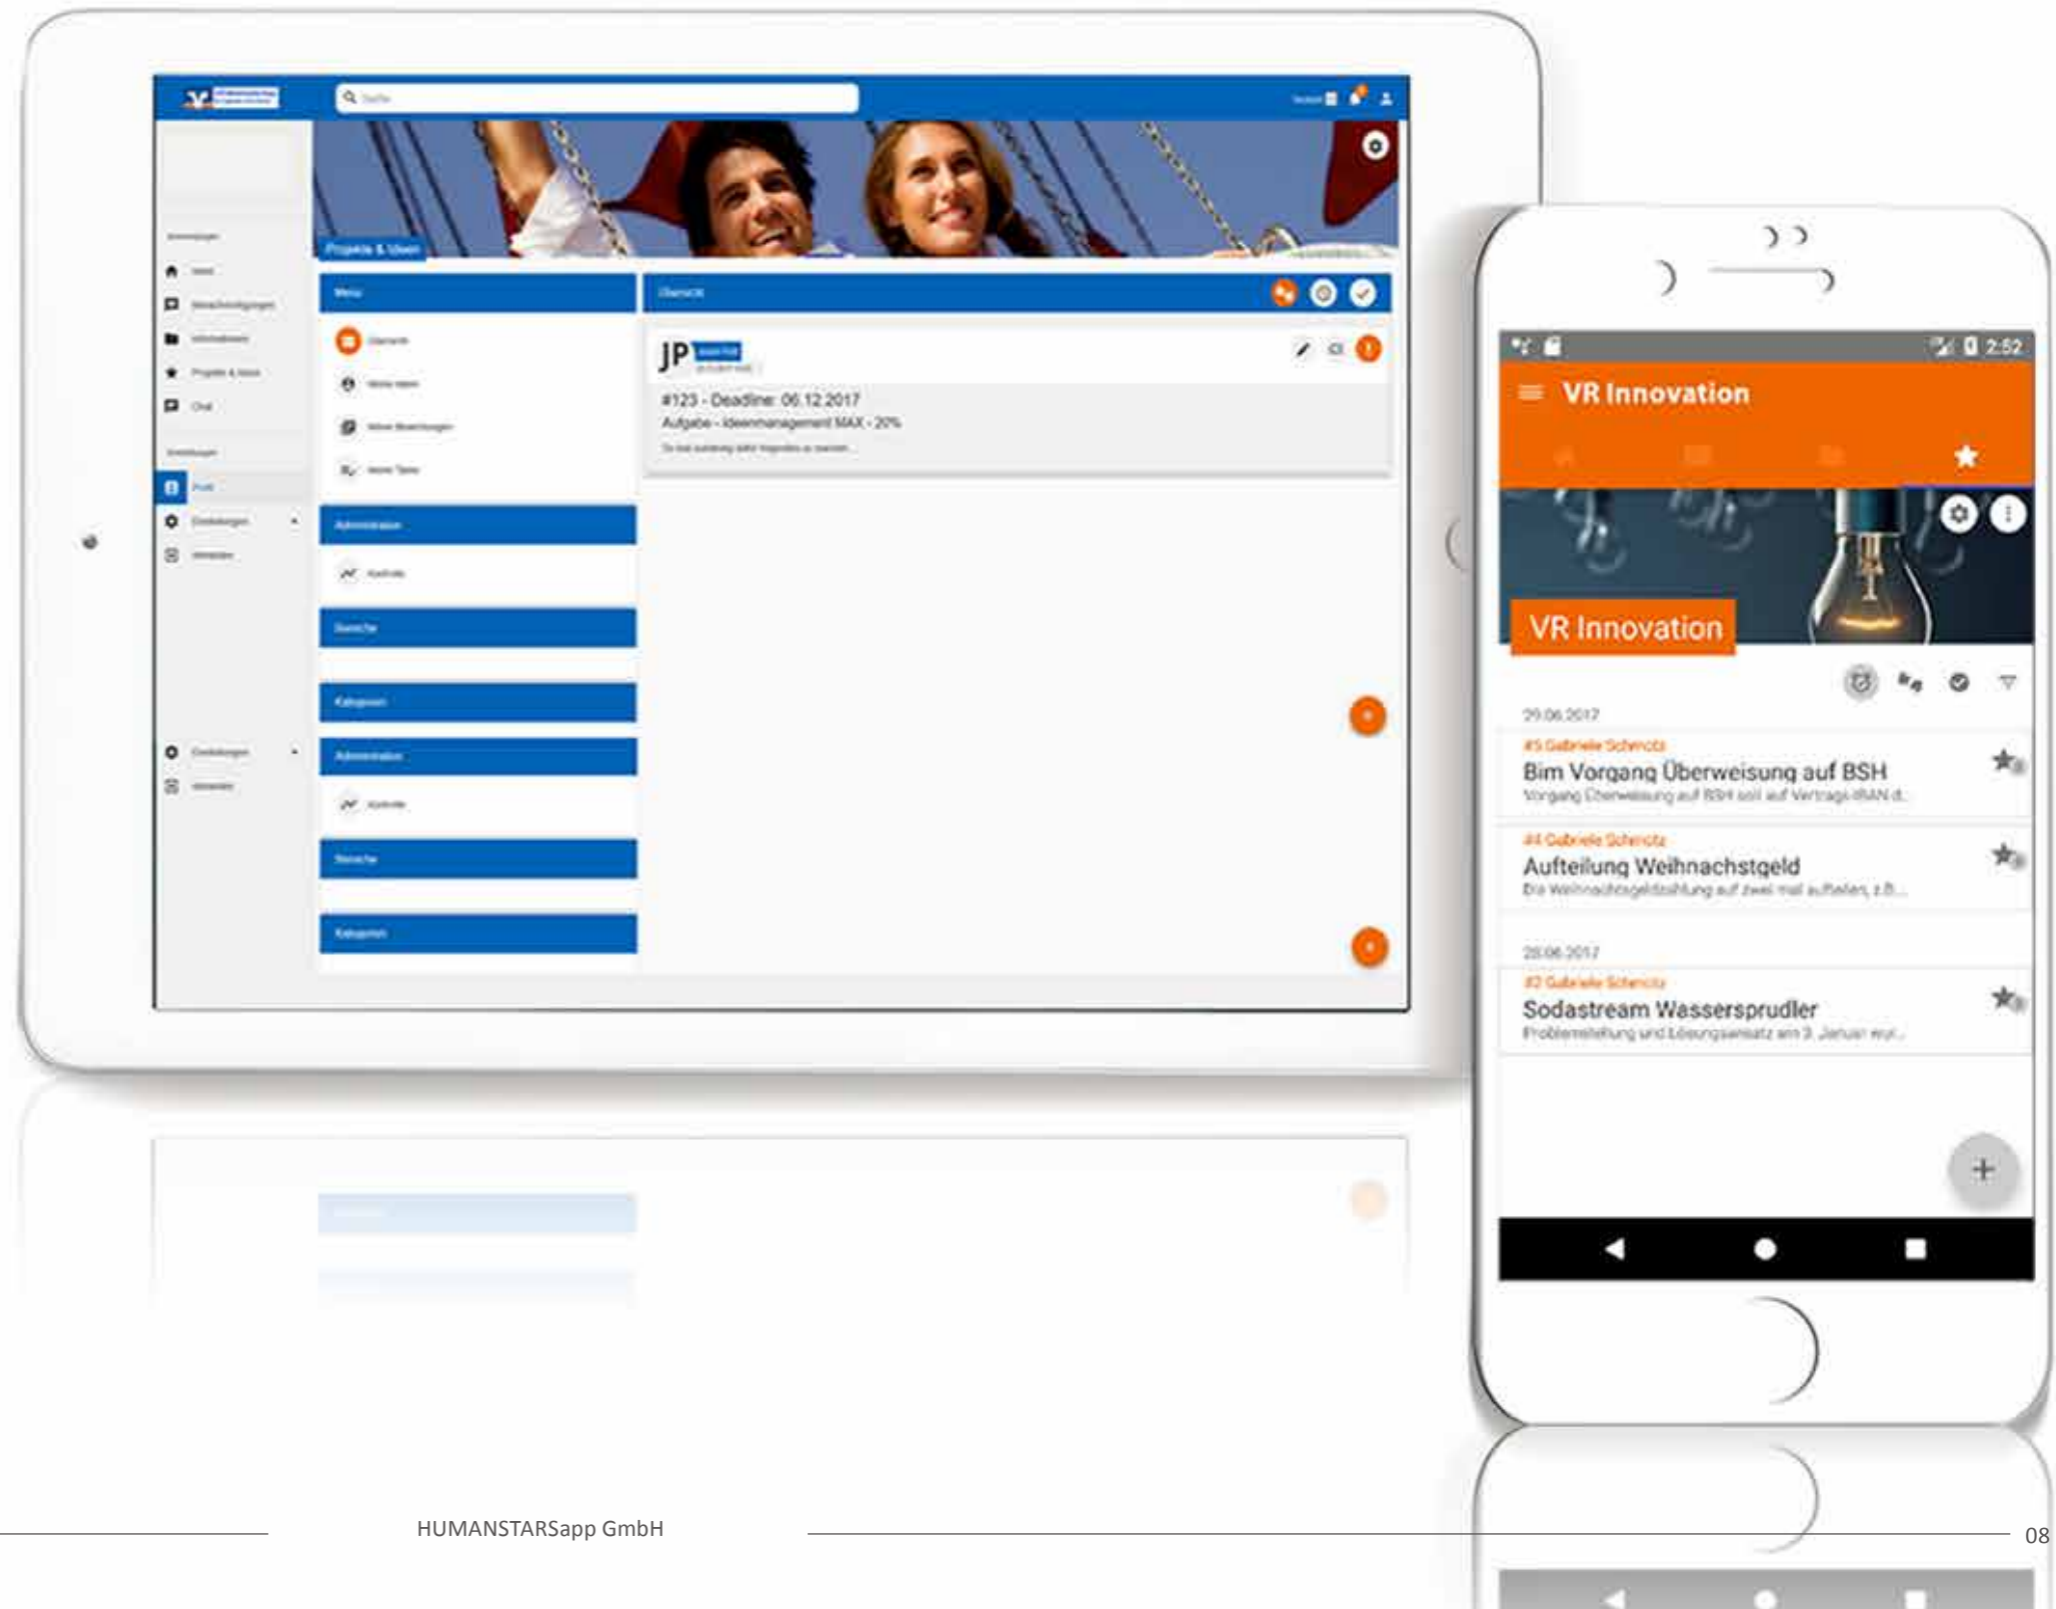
Projekte & Ideen

Menü

Übersicht

Administration

Gremien

Kategorien

Administration

Gremien

Kategorien

JP

#123 - Deadline: 06.12.2017
Aufgabe - Ideenmanagement MAX - 20%

2:52

VR Innovation

VR Innovation

29.06.2017

#5 Gabriele Schmotz
Bim Vorgang Überweisung auf BSH
Vorgang Überweisung auf BSH soll auf Vertrags-IBAN d...

#4 Gabriele Schmotz
Aufteilung Weihnachstgeld
Die Weihnachtsgeldzahlung auf zwei mal aufteilen, z.B....

28.06.2017

#3 Gabriele Schmotz
Sodastream Wassersprudler
Problemstellung und Lösungsansatz am 3. Januar wur...

HUMANSTARSapp GmbH

08